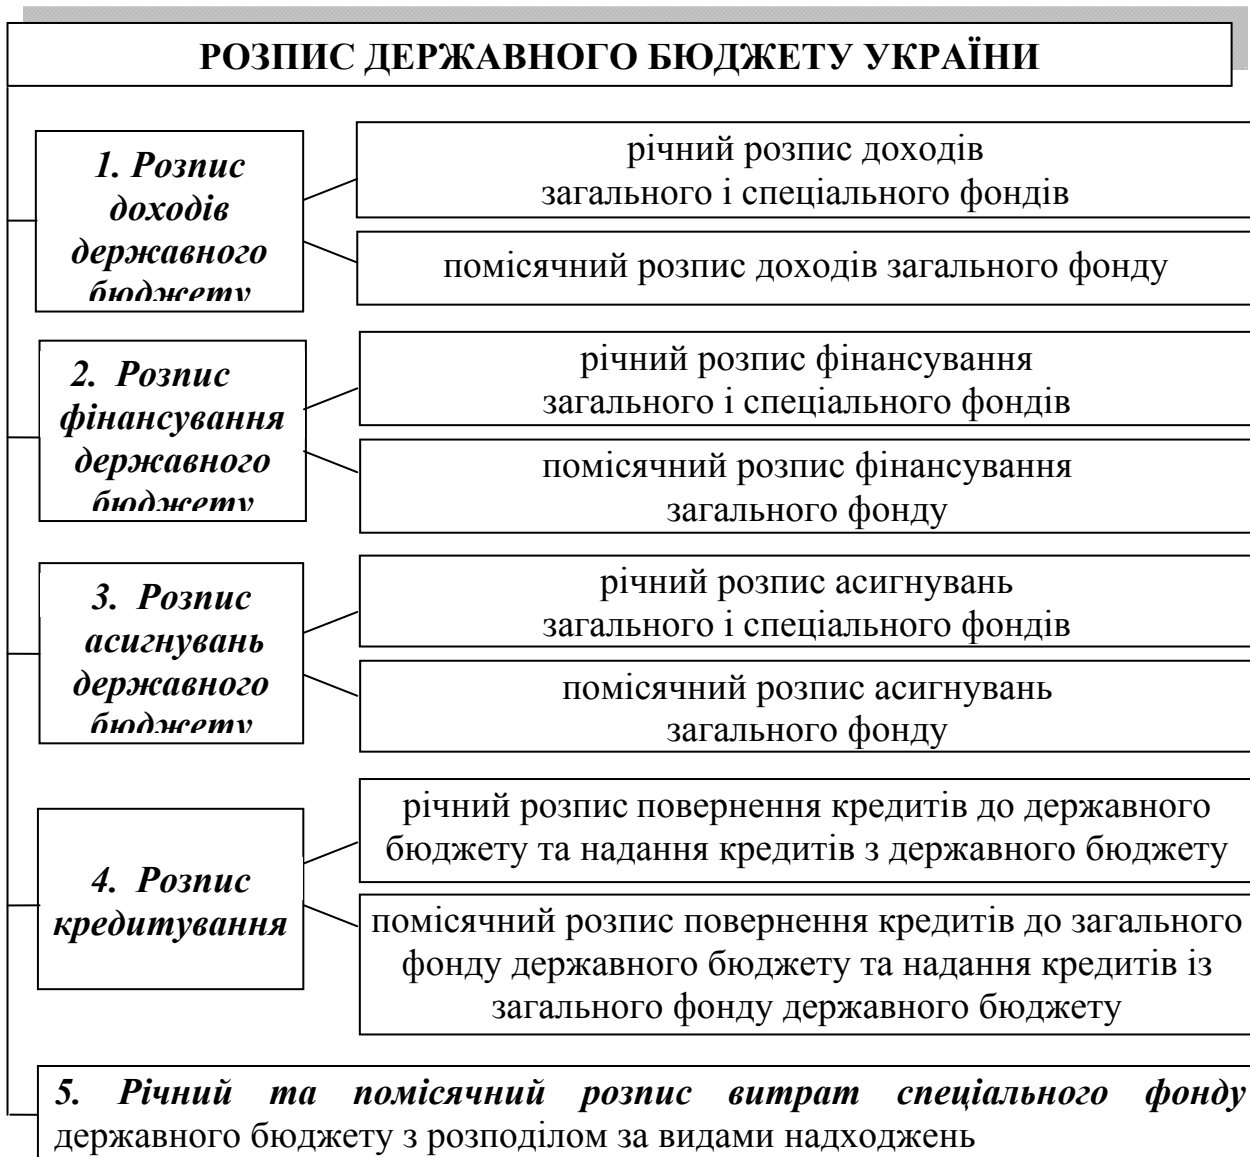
РОЗПИС ДЕРЖАВНОГО БЮДЖЕТУ УКРАЇНИ

1. Розпис доходів державного бюджету

річний розпис доходів загального і спеціального фондів

помісячний розпис доходів загального фонду

2. Розпис фінансування державного бюджету

річний розпис фінансування загального і спеціального фондів

помісячний розпис фінансування загального фонду

3. Розпис асигнувань державного бюджету

річний розпис асигнувань загального і спеціального фондів

помісячний розпис асигнувань загального фонду

4. Розпис кредитування

річний розпис повернення кредитів до державного бюджету та надання кредитів з державного бюджету

помісячний розпис повернення кредитів до загального фонду державного бюджету та надання кредитів із загального фонду державного бюджету

5. Річний та помісячний розпис витрат спеціального фонду державного бюджету з розподілом за видами надходжень